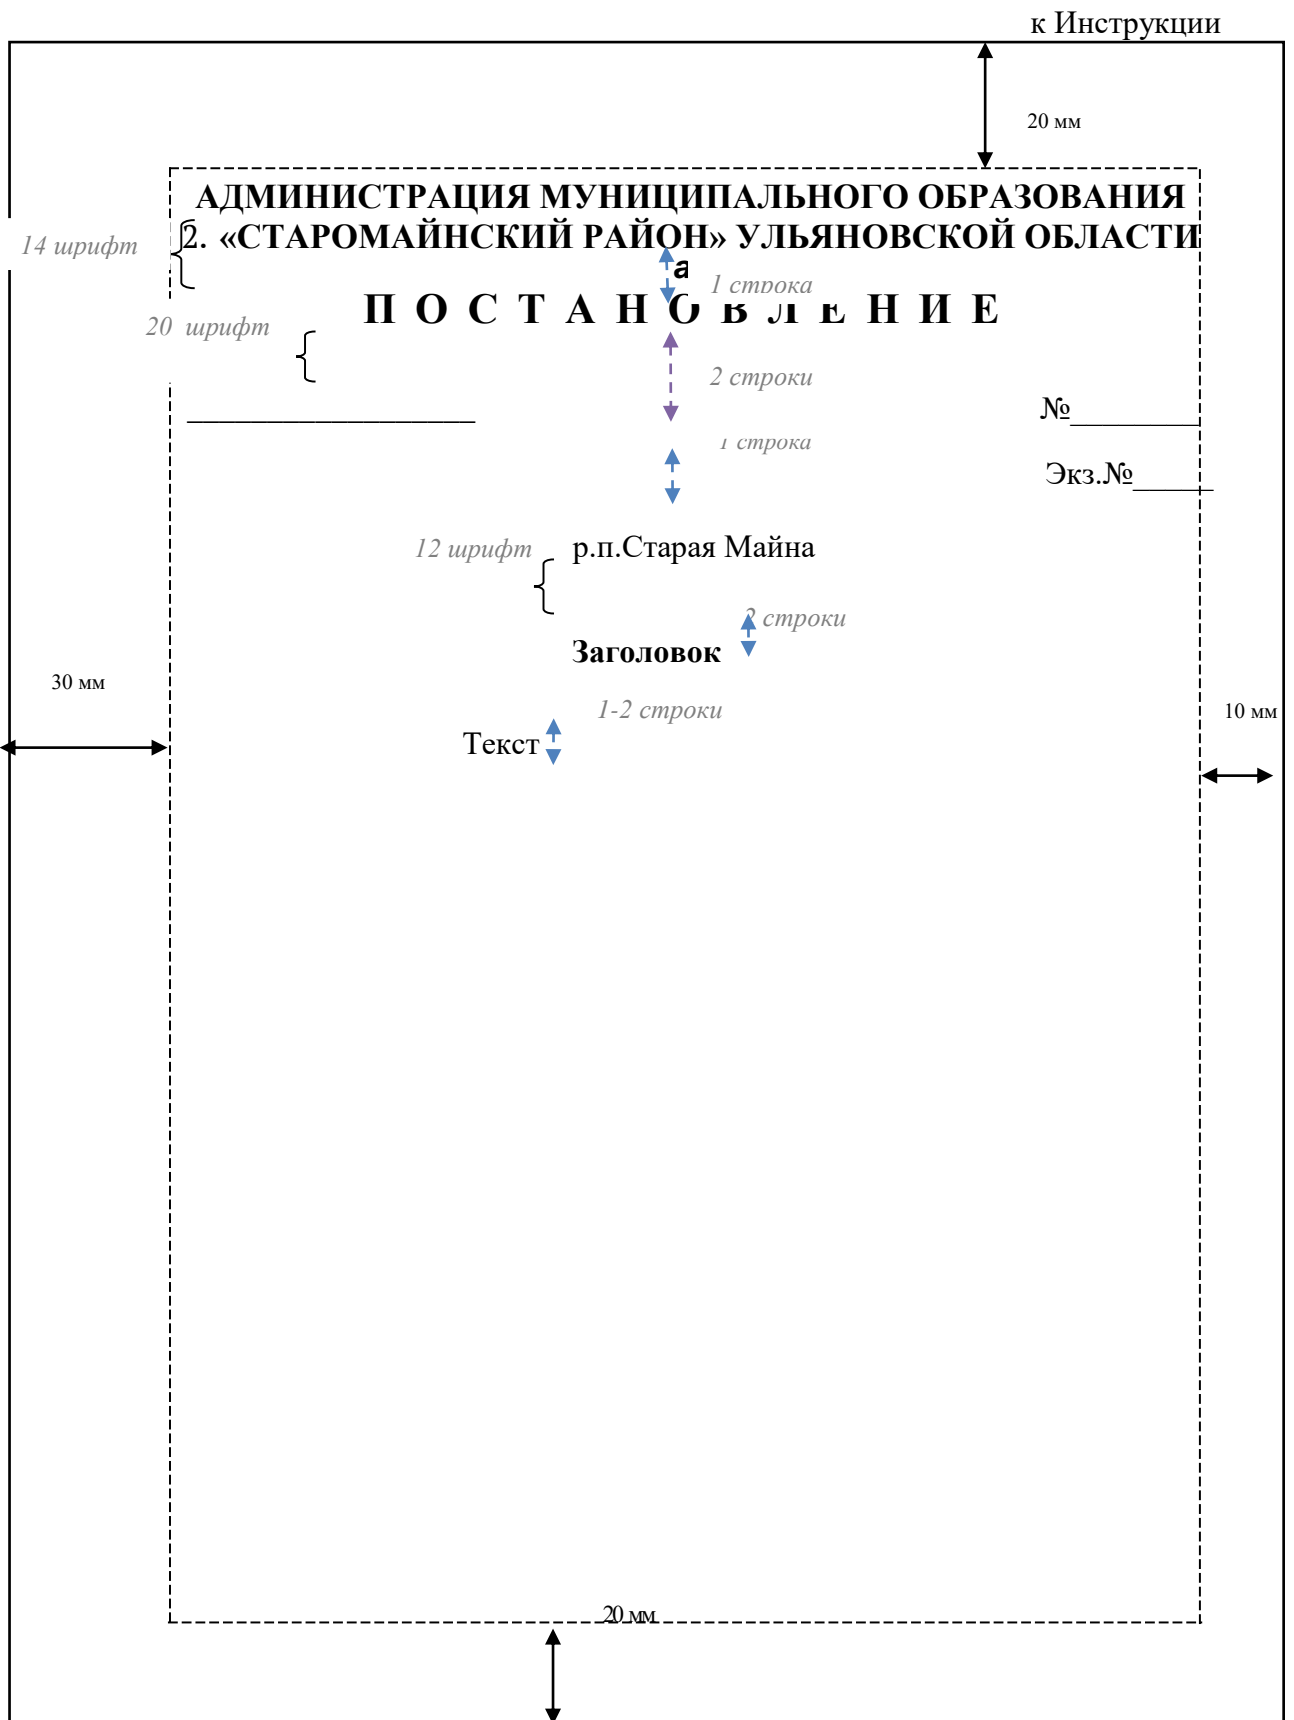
к Инструкции

20 мм

АДМИНИСТРАЦИЯ МУНИЦИПАЛЬНОГО ОБРАЗОВАНИЯ
2. «СТАРОМАЙНСКИЙ РАЙОН» УЛЬЯНОВСКОЙ ОБЛАСТИ

14 шрифт

а

1 строка

П О С Т А Н О В Л Е Н И Е

20 шрифт

2 строки

_____________________ №__________

1 строка

Экз.№______

12 шрифт р.п.Старая Майна

2 строки

Заголовок

30 мм

1-2 строки

10 мм

Текст

20 мм